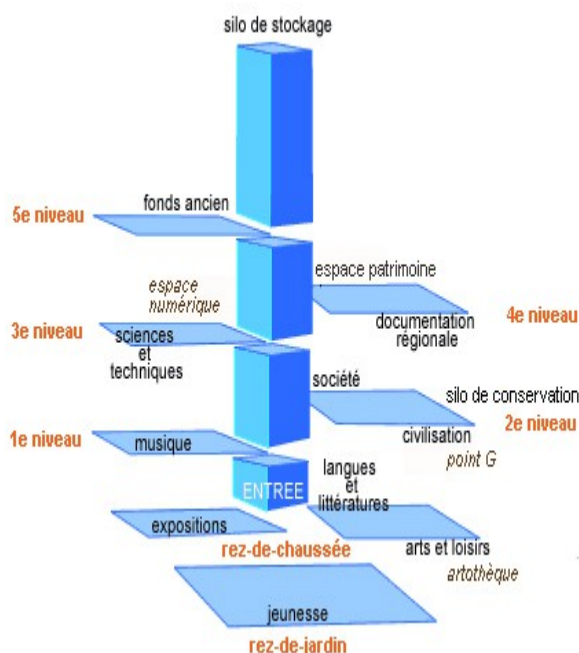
silo de stockage

5e niveau
fonds ancien

espace numérique
espace patrimoine

4e niveau
documentation régionale

3e niveau
sciences et techniques

société
silo de conservation

2e niveau
civilisation
point G

1e niveau
musique

ENTREE
langues et littératures

expositions
rez-de-chaussée

arts et loisirs
artothèque

jeunesse
rez-de-jardin